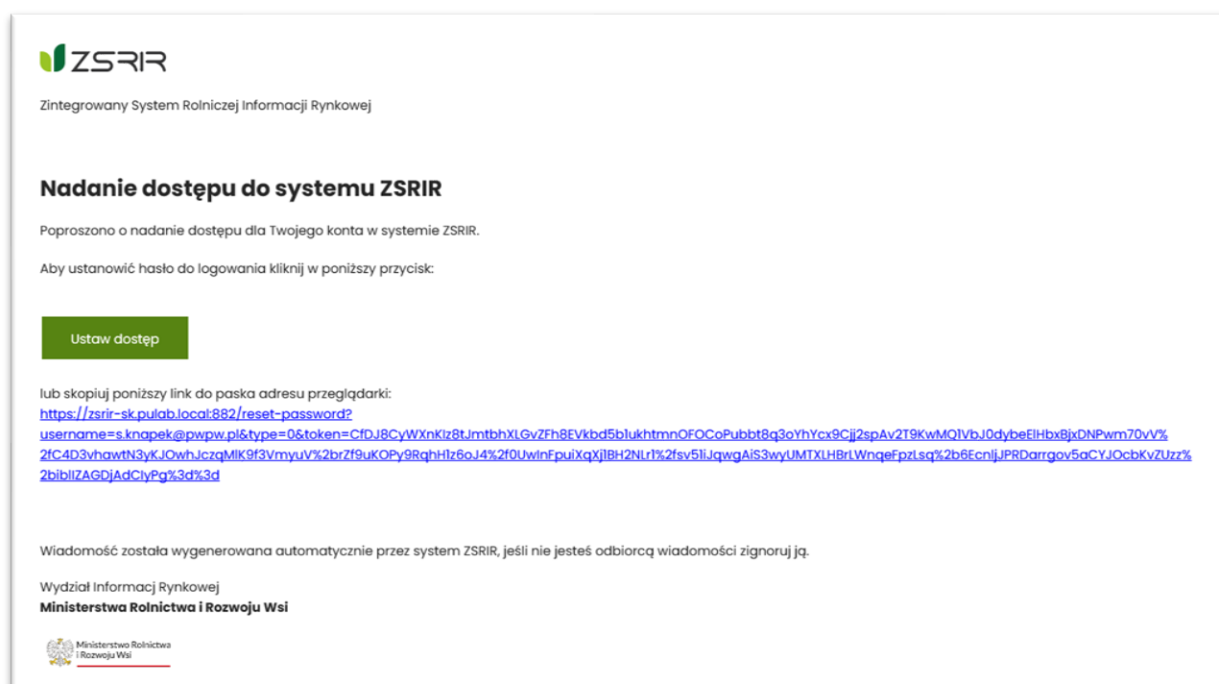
ZSRIR

Zintegrowany System Rolniczej Informacji Rynkowej

Nadanie dostępu do systemu ZSRIR

Poproszono o nadanie dostępu dla Twojego konta w systemie ZSRIR.

Aby ustanowić hasło do logowania kliknij w poniższy przycisk:

Ustaw dostęp

lub skopiuj poniższy link do paska adresu przeglądarki:
https://zsrir-sk.pulab.local:882/reset-password?username=s.knapek@pwpw.pl&type=0&token=CfDJ8CyWXnKIz8tJmtbhXLGvZFh8EVkbd5b1ukhtmnOFOCoPubbt8q3oYhYcx9Cjj2spAv2T9KwMQ1VbJ0dybeElHbxBjxDNPwm70vV%2fC4D3vhawtN3yKJOwhJczqMlK9f3VmyuV%2brZf9uKOPy9RqhHIz6oJ4%2f0UwInFpuiXqXj1BH2NLr1%2fsv51iJqwgAiS3wyUMTXLHBrLWnqeFpzLsq%2b6EcnljJPRDarrgov5aCYJOcbKvZUzz%2bibIIZAGDjAdCIyPg%3d%3d

Wiadomość została wygenerowana automatycznie przez system ZSRIR, jeśli nie jesteś odbiorcą wiadomości zignoruj ją.

Wydział Informacj Rynkowej
Ministerstwa Rolnictwa i Rozwoju Wsi

Ministerstwo Rolnictwa i Rozwoju Wsi